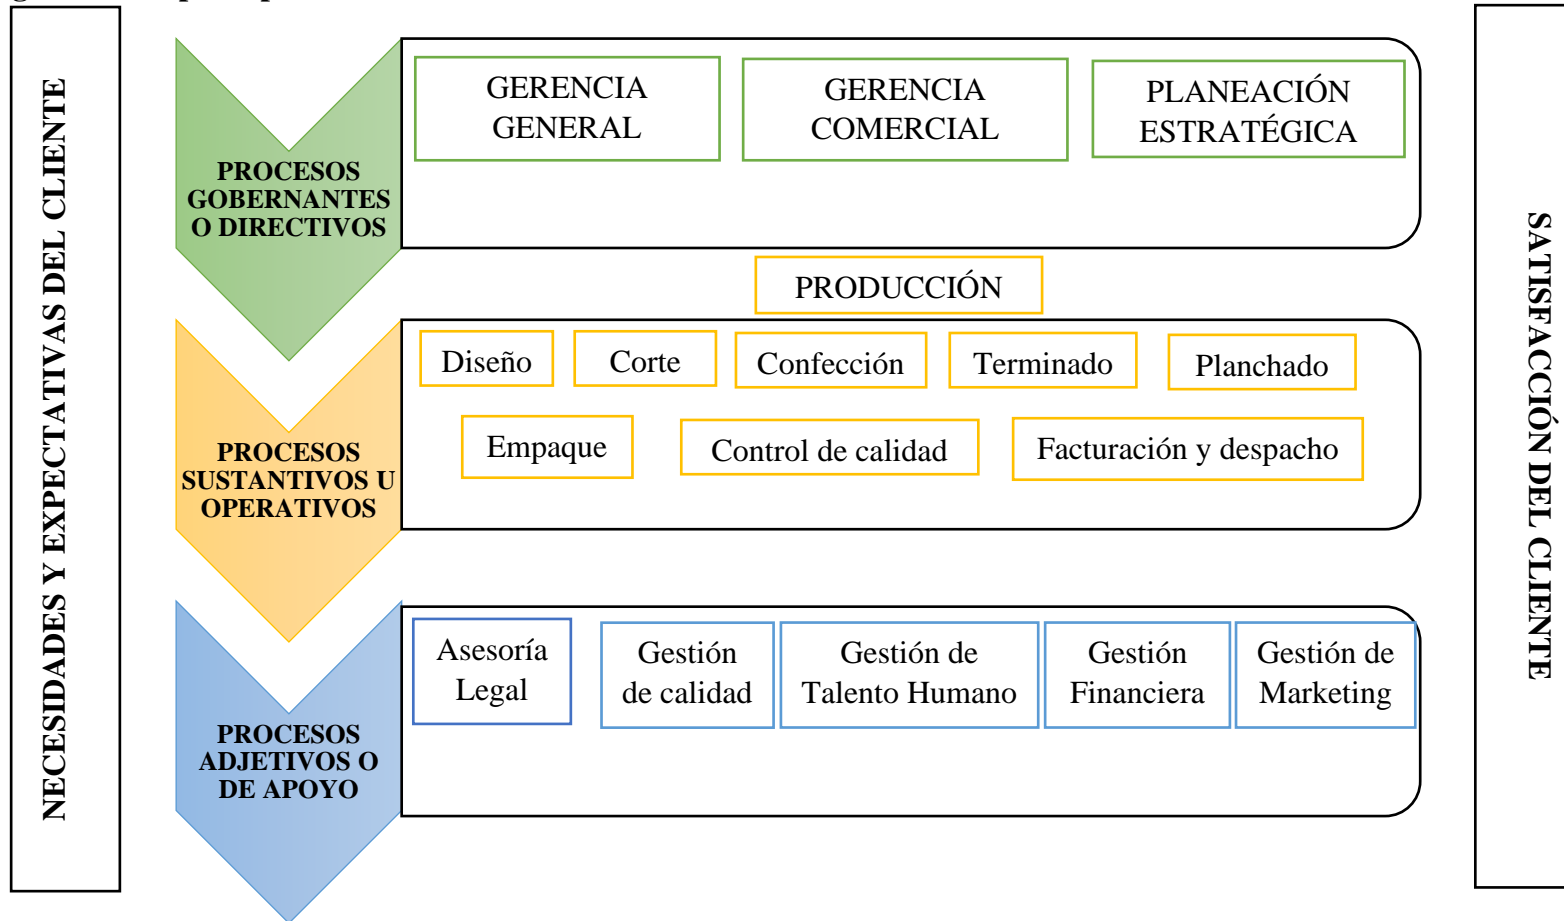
NECESIDADES Y EXPECTATIVAS DEL CLIENTE

PROCESOS GOBERNANTES O DIRECTIVOS

GERENCIA GENERAL

GERENCIA COMERCIAL

PLANEACIÓN ESTRATÉGICA

PRODUCCIÓN

PROCESOS SUSTANTIVOS U OPERATIVOS

Diseño

Corte

Confección

Terminado

Planchado

Empaque

Control de calidad

Facturación y despacho

PROCESOS ADJETIVOS O DE APOYO

Asesoría Legal

Gestión de calidad

Gestión de Talento Humano

Gestión Financiera

Gestión de Marketing

SATISFACCIÓN DEL CLIENTE